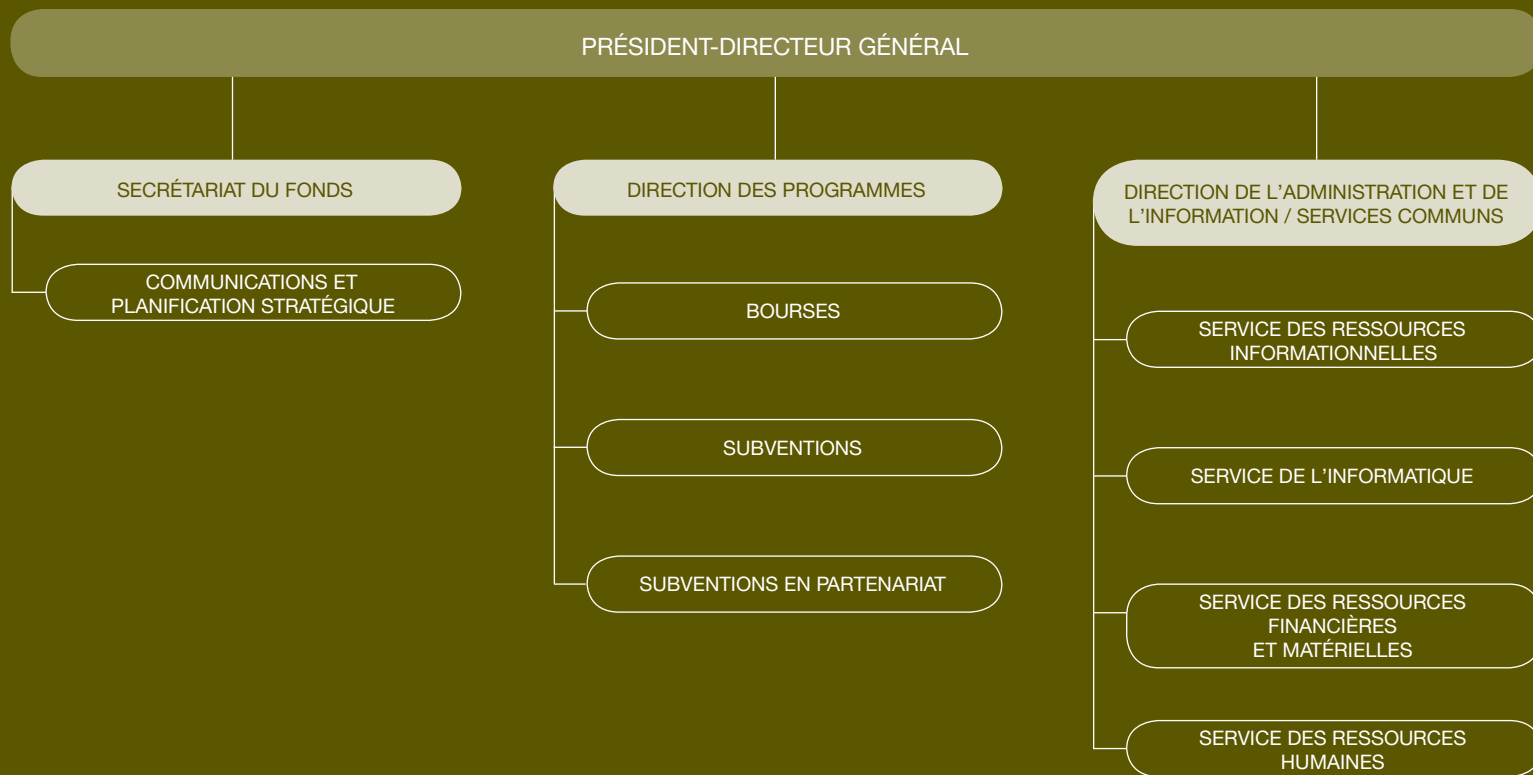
PRÉSIDENT-DIRECTEUR GÉNÉRAL

SECRÉTARIAT DU FONDS

COMMUNICATIONS ET PLANIFICATION STRATÉGIQUE

DIRECTION DES PROGRAMMES

BOURSES

SUBVENTIONS

SUBVENTIONS EN PARTENARIAT

DIRECTION DE L’ADMINISTRATION ET DE L’INFORMATION / SERVICES COMMUNS

SERVICE DES RESSOURCES INFORMATIONNELLES

SERVICE DE L’INFORMATIQUE

SERVICE DES RESSOURCES FINANCIÈRES ET MATÉRIELLES

SERVICE DES RESSOURCES HUMAINES